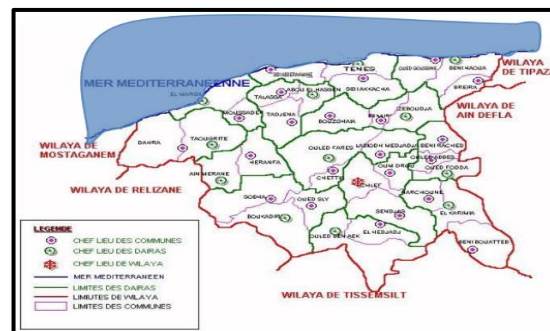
MER MEDITERRANEENNE

TENES

WILAYA DE TIPAZA

WILAYA DE AIN DEFLA

WILAYA DE MOSTAGANEM

WILAYA DE RELIZANE

WILAYA DE TISSEMSILT

EL MARSA

TALASSA

ABOU EL HASSEN

SIDI AKKACHA

OUED GOUSSINE

BENI HAOUA

BREIRA

MOUSSADEK

TADJENA

BOUZGHAIA

ZEBOUDJA

BENAIRIA

DAHRA

TAOUGRITE

HERENFA

OULED FARES

LABIODH MEDJADJA

BENI RACHED

OULED ABBES

OUED FODDA

AIN MERANE

CHETTIA

CHLEF

OUM DROU

HARCHOUNE

SOBHA

OUED SLY

BOUKADIR

SENDJAS

EL KARIMIA

OULED BEN AEK

EL HADJADJ

BENI BOUATTEB

LEGENDE

CHEF LIEU DES COMMUNES

CHEF LIEU DES DAIRAS

CHEF LIEU DE WILAYA

MER MEDITERRANEEN

LIMITES DES DAIRAS

LIMITES DE WILAYA

LIMITES DES COMMUNES